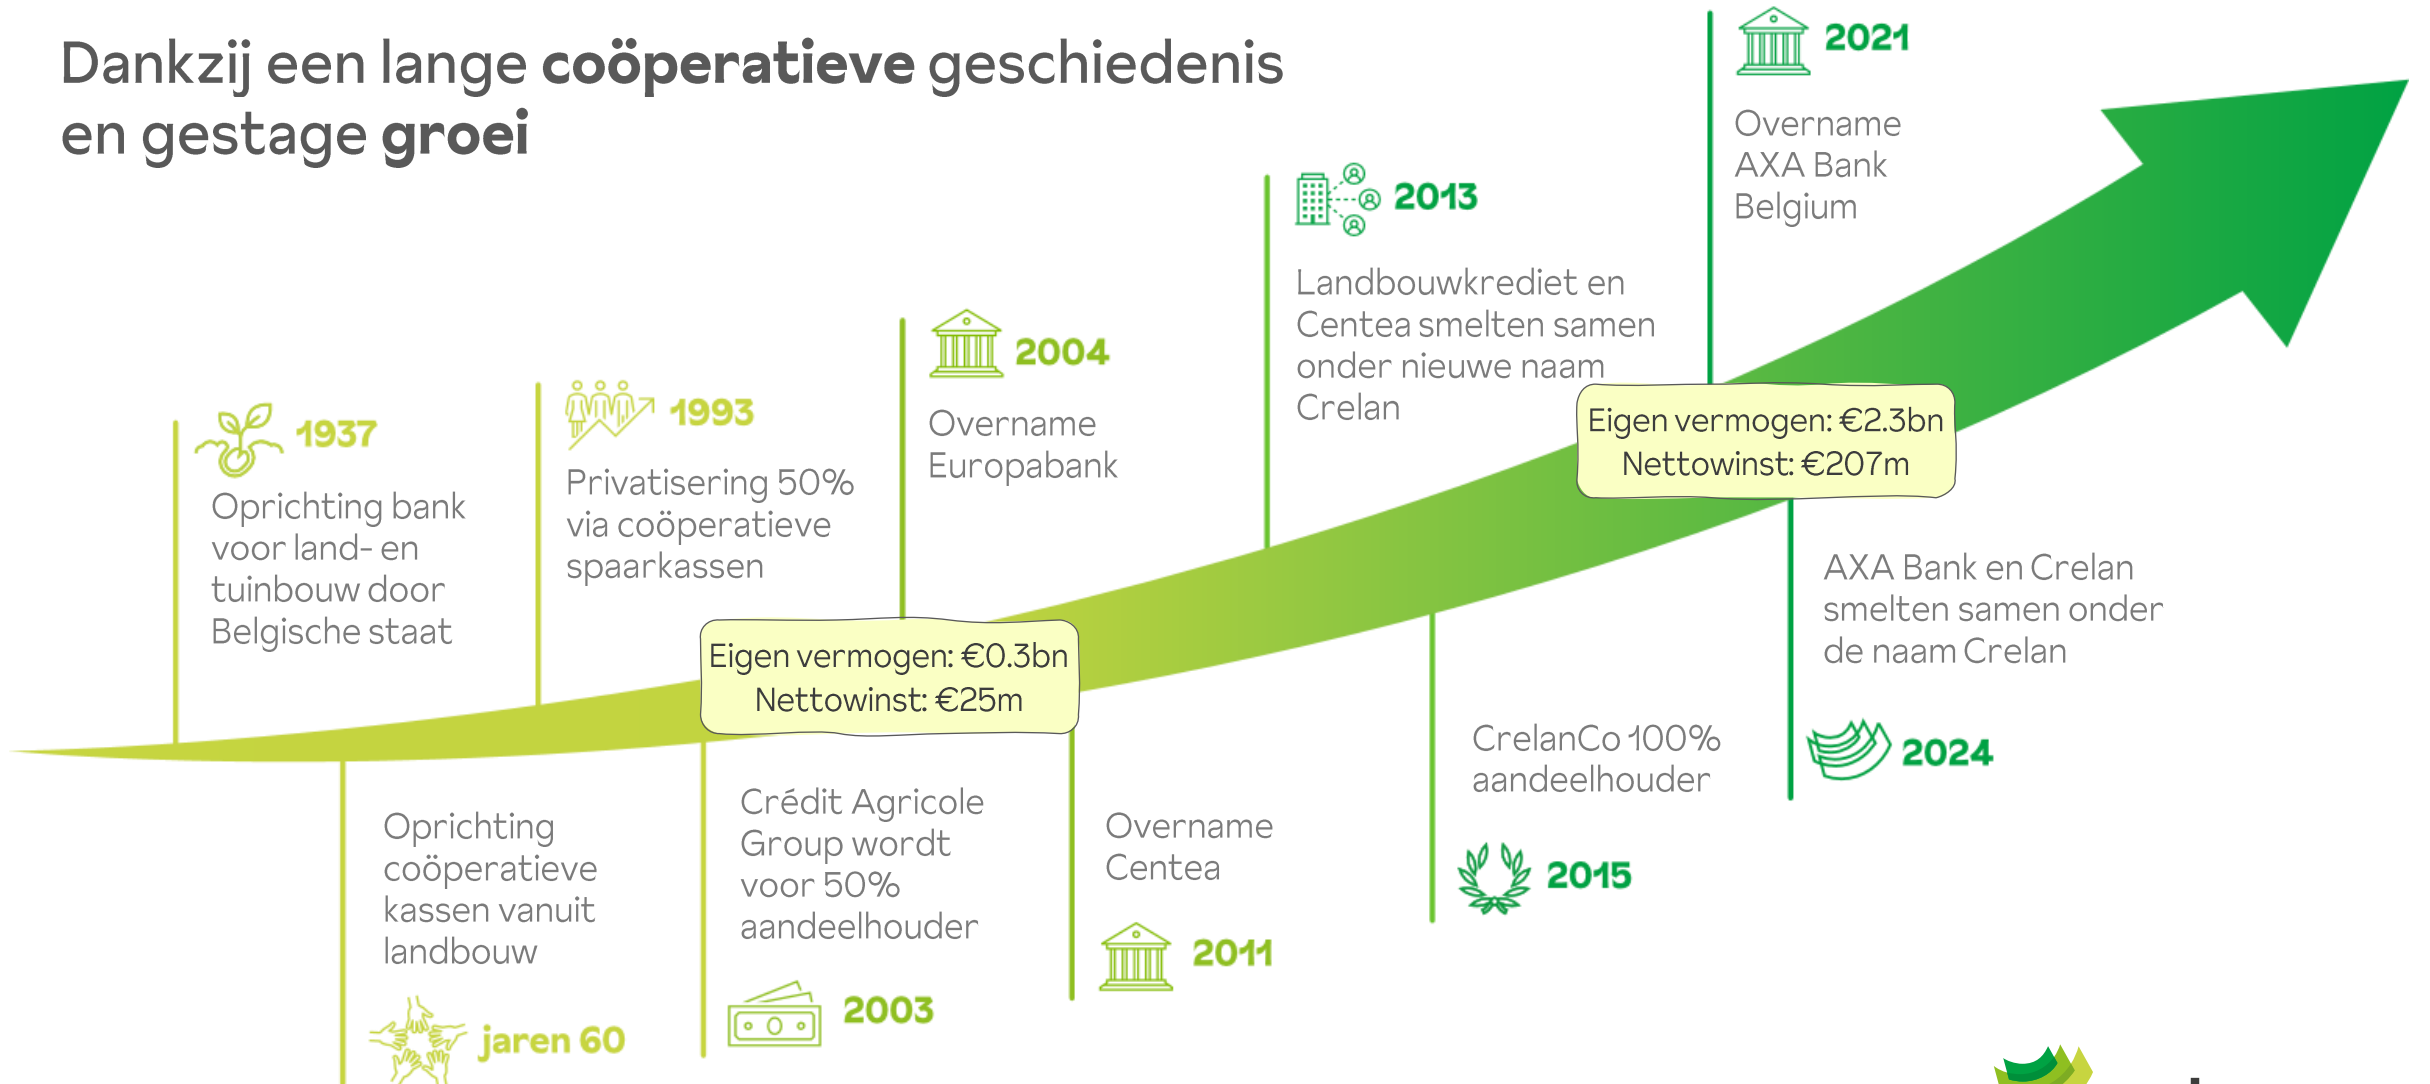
Dankzij een lange **coöperatieve** geschiedenis en gestage **groei**

1937
Oprichting bank voor land- en tuinbouw door Belgische staat

jaren 60
Oprichting coöperatieve kassen vanuit landbouw

1993
Privatisering 50% via coöperatieve spaarkassen

Eigen vermogen: €0.3bn
Nettowinst: €25m

2003
Crédit Agricole Group wordt voor 50% aandeelhouder

2004
Overname Europabank

2011
Overname Centea

2013
Landbouwkrediet en Centea smelten samen onder nieuwe naam Crelan

2015
CrelanCo 100% aandeelhouder

2021
Overname AXA Bank Belgium

Eigen vermogen: €2.3bn
Nettowinst: €207m

2024
AXA Bank en Crelan smelten samen onder de naam Crelan